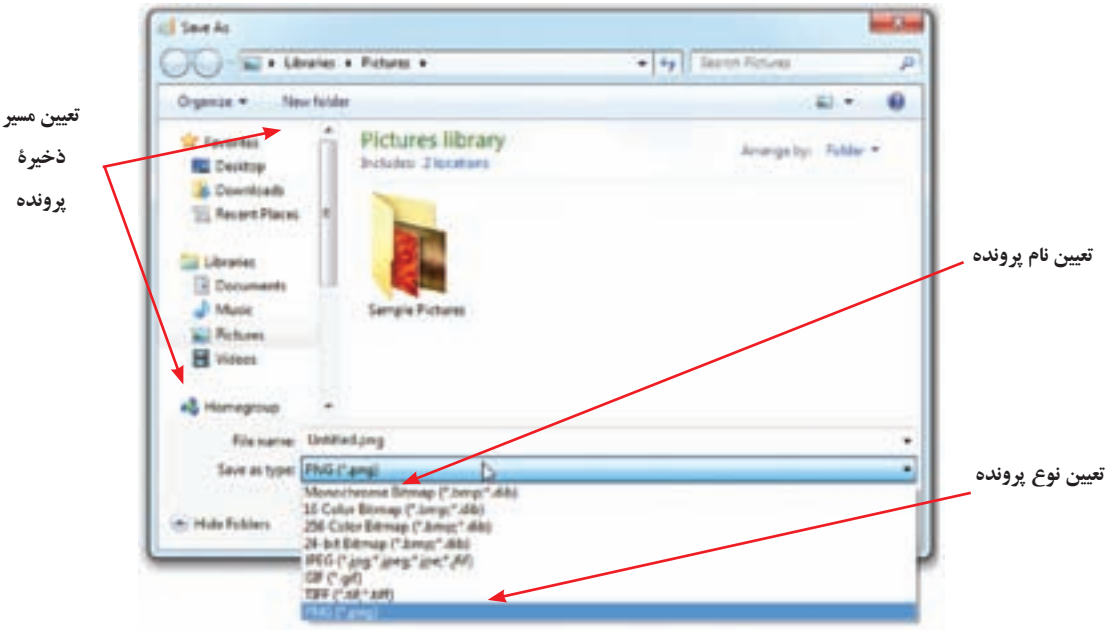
Save As

Libraries ▸ Pictures ▸

Search Pictures

Organize ▾ New folder

Favorites
Desktop
Downloads
Recent Places

Libraries
Documents
Music
Pictures
Videos

Homegroup

Pictures library
Includes: 2 locations

Arrange by: Folder ▾

Sample Pictures

File name: Untitled.png

Save as type: PNG (*.png)

Monochrome Bitmap (*.bmp;*.dib)
16 Color Bitmap (*.bmp;*.dib)
256 Color Bitmap (*.bmp;*.dib)
24-bit Bitmap (*.bmp;*.dib)
JPEG (*.jpg;*.jpeg;*.jpe;*.jfif)
GIF (*.gif)
TIFF (*.tif;*.tiff)
PNG (*.png)

Hide Folders

تعیین مسیر ذخیرهٔ پرونده

تعیین نام پرونده

تعیین نوع پرونده